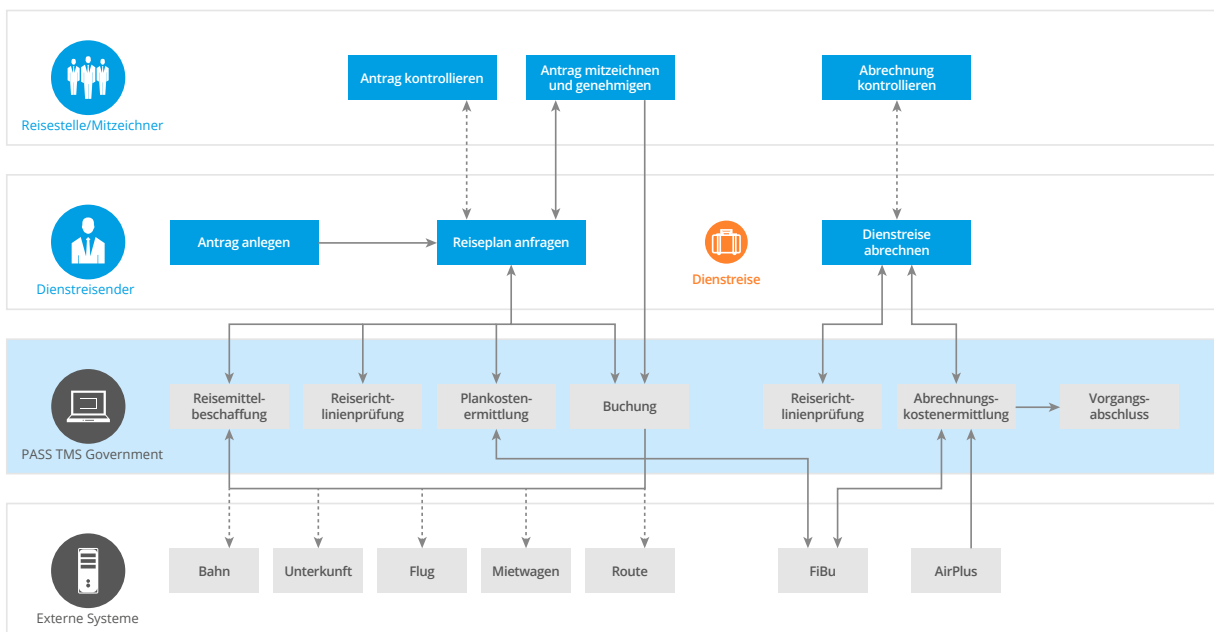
Reisestelle/Mitzeichner

Antrag kontrollieren

Antrag mitzeichnen und genehmigen

Abrechnung kontrollieren

Dienstreisender

Antrag anlegen

Reiseplan anfragen

Dienstreise

Dienstreise abrechnen

PASS TMS Government

Reisemittelbeschaffung

Reiserichtlinienprüfung

Plankostenermittlung

Buchung

Reiserichtlinienprüfung

Abrechnungskostenermittlung

Vorgangsabschluss

Externe Systeme

Bahn

Unterkunft

Flug

Mietwagen

Route

FiBu

AirPlus